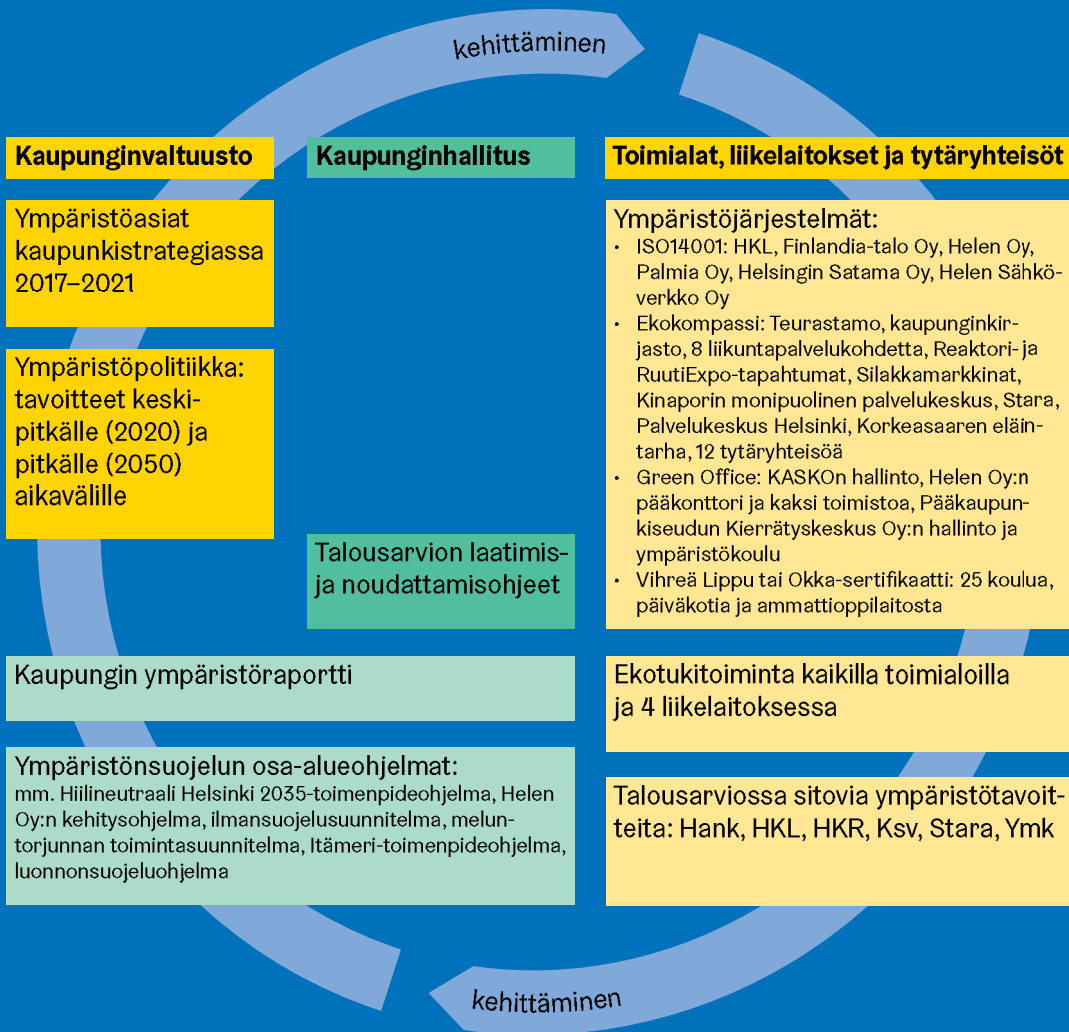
kehittäminen

Kaupunginvaltuusto

Kaupunginhallitus

Toimialat, liikelaitokset ja tytäryhteisöt

Ympäristöasiat kaupunkistrategiassa 2017–2021

Ympäristöpolitiikka: tavoitteet keskipitkälle (2020) ja pitkälle (2050) aikavälille

Talousarvion laatimis- ja noudattamisohjeet

Ympäristöjärjestelmät:
• ISO14001: HKL, Finlandia-talo Oy, Helen Oy, Palmia Oy, Helsingin Satama Oy, Helen Sähköverkko Oy
• Ekokompassi: Teurastamo, kaupunginkirjasto, 8 liikuntapalvelukohdetta, Reaktori- ja RuutiExpo-tapahtumat, Silakkamarkkinat, Kinaporin monipuolinen palvelukeskus, Stara, Palvelukeskus Helsinki, Korkeasaaren eläintarha, 12 tytäryhteisöä
• Green Office: KASKOn hallinto, Helen Oy:n pääkonttori ja kaksi toimistoa, Pääkaupunkiseudun Kierrätyskeskus Oy:n hallinto ja ympäristökoulu
• Vihreä Lippu tai Okka-sertifikaatti: 25 koulua, päiväkotia ja ammattioppilaitosta

Kaupungin ympäristöraportti

Ekotukitoiminta kaikilla toimialoilla ja 4 liikelaitoksessa

Ympäristönsuojelun osa-alueohjelmat:
mm. Hiilineutraali Helsinki 2035-toimenpideohjelma, Helen Oy:n kehitysohjelma, ilmansuojelusuunnitelma, meluntorjunnan toimintasuunnitelma, Itämeri-toimenpideohjelma, luonnonsuojeluohjelma

Talousarviossa sitovia ympäristötavoitteita: Hank, HKL, HKR, Ksv, Stara, Ymk

kehittäminen